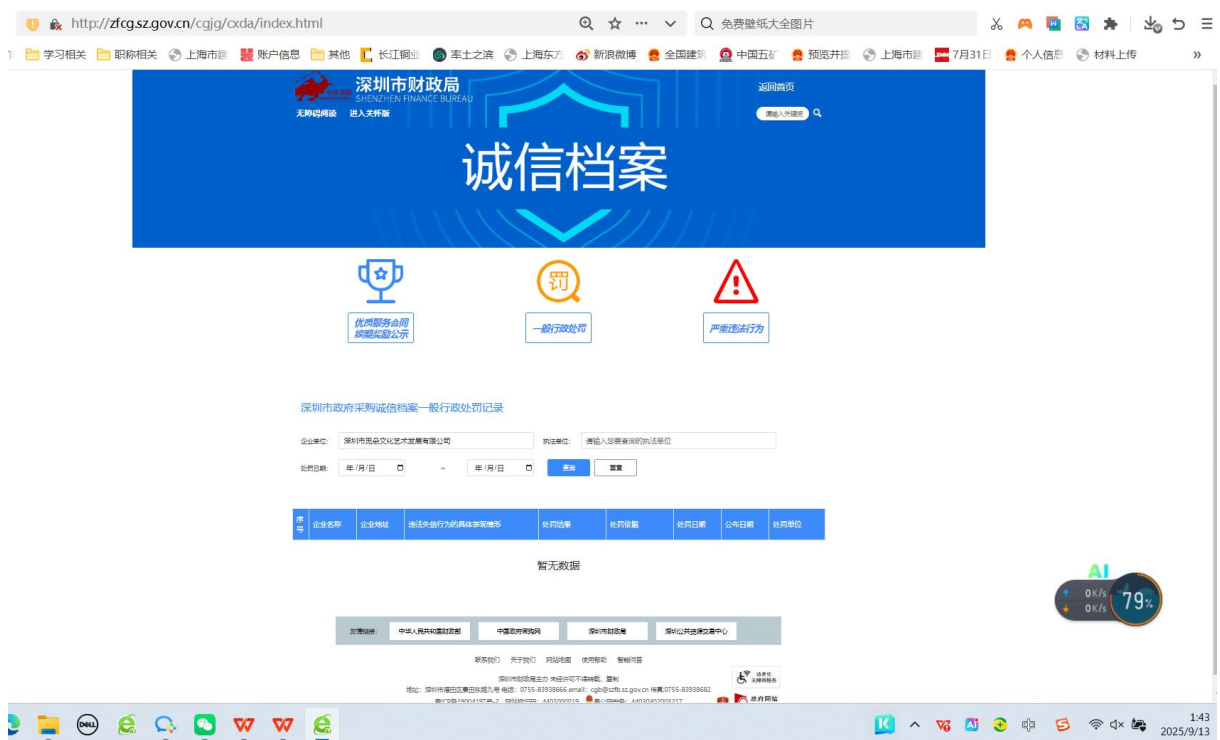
http://zfcg.sz.gov.cn/cgjg/cxda/index.html

免费壁纸大全图片

学习相关 职称相关 上海市建 账户信息 其他 长江铜业 率土之滨 上海东方 新浪微博 全国建筑 中国五矿 预览并振 上海市建 7月31日 个人信息 材料上传

深圳市财政局
SHENZHEN FINANCE BUREAU
无障碍阅读 进入关怀版

返回首页
请输入关键词

诚信档案

优质服务合同
续期奖励公示

一般行政处罚

严重违法行为

深圳市政府采购诚信档案一般行政处罚记录

企业单位: 深圳市亮朵文化艺术发展有限公司
执法单位: 请输入您要查询的执法单位
处罚日期: 年/月/日 ~ 年/月/日
查询 重置

| 序号 | 企业名称 | 企业地址 | 违法失信行为的具体表现情形 | 处罚结果 | 处罚依据 | 处罚日期 | 公布日期 | 处罚单位 |
|---|---|---|---|---|---|---|---|---|

暂无数据

AI
0K/s
0K/s
79%

友情链接: 中华人民共和国财政部 中国政府采购网 深圳市财政局 深圳公共资源交易中心

联系我们 关于我们 网站地图 使用帮助 智能问答

深圳市财政局主办 未经许可不得转载、复制
地址: 深圳市福田区景田东路九号 电话: 0755-83938666 email: cgb@szfb.sz.gov.cn 传真:0755-83938682
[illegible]

适老化 无障碍服务
政府网站

1:43
2025/9/13